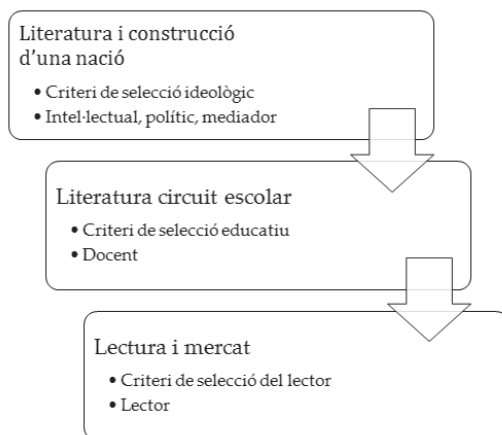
Literatura i construcció d'una nació

• Criteri de selecció ideològic
• Intel·lectual, polític, mediador

Literatura circuit escolar

• Criteri de selecció educatiu
• Docent

Lectura i mercat

• Criteri de selecció del lector
• Lector